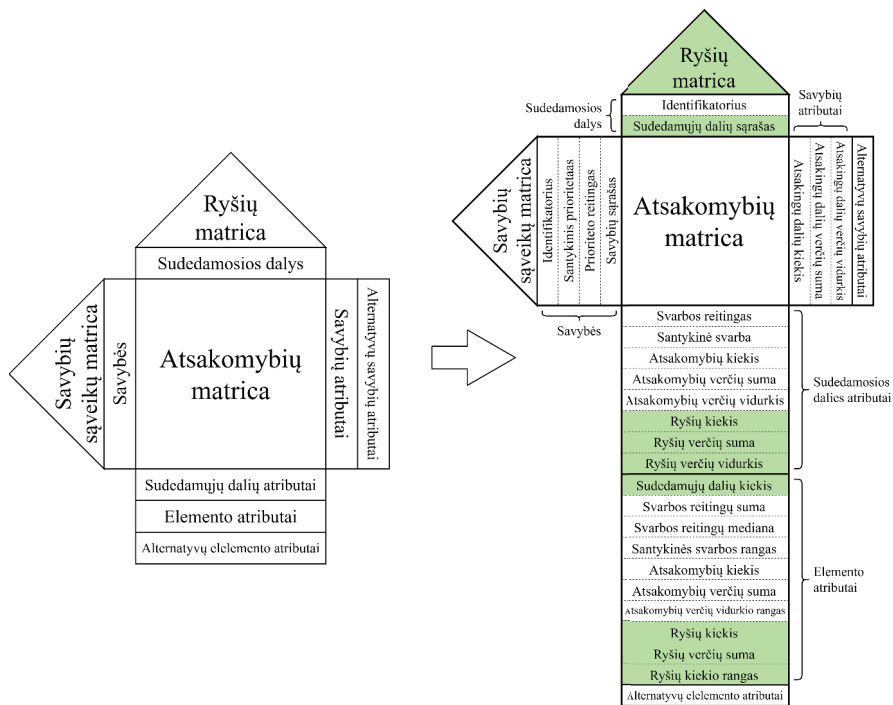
Ryšių matrica

Sudedamosios dalys

Savybių sąveikų matrica

Savybės

Atsakomybių matrica

Savybių atributai

Alternatyvų savybių atributai

Sudedamųjų dalių atributai

Elemento atributai

Alternatyvų elemento atributai

Ryšių matrica

Sudedamosios dalys

Identifikatorius

Sudedamųjų dalių sąrašas

Savybių atributai

Savybių sąveikų matrica

Identifikatorius

Santykinis prioritetas

Prioriteto reitingas

Savybių sąrašas

Atsakomybių matrica

Atsakingų dalių kiekis

Atsakingų dalių verčių suma

Atsakingų dalių verčių vidurkis

Alternatyvų savybių atributai

Savybės

Svarbos reitingas

Santykinė svarba

Atsakomybių kiekis

Atsakomybių verčių suma

Atsakomybių verčių vidurkis

Ryšių kiekis

Ryšių verčių suma

Ryšių verčių vidurkis

Sudedamosios dalies atributai

Sudedamųjų dalių kiekis

Svarbos reitingų suma

Svarbos reitingų mediana

Santykinės svarbos rangas

Atsakomybių kiekis

Atsakomybių verčių suma

Atsakomybių verčių vidurkio rangas

Ryšių kiekis

Ryšių verčių suma

Ryšių kiekio rangas

Elemento atributai

Alternatyvų elemento atributai